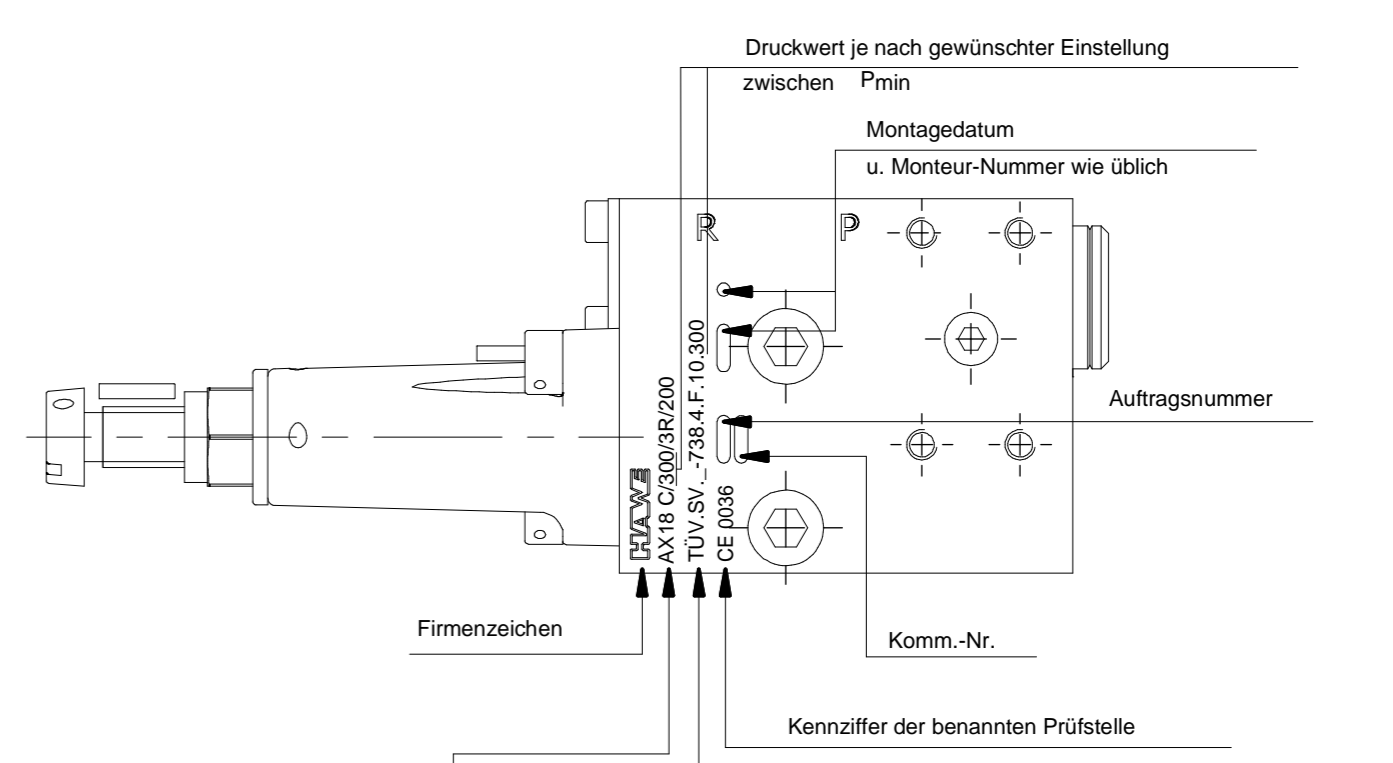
Druckwert je nach gewünschter Einstellung

zwischen $P_{min}$

Montagedatum

u. Monteur-Nummer wie üblich

R

P

Auftragsnummer

HAWE

AX18 C/300/3R/200

TÜV.SV._-738.4.F.10.300

CE 0036

Firmenzeichen

Komm.-Nr.

Kennziffer der benannten Prüfstelle